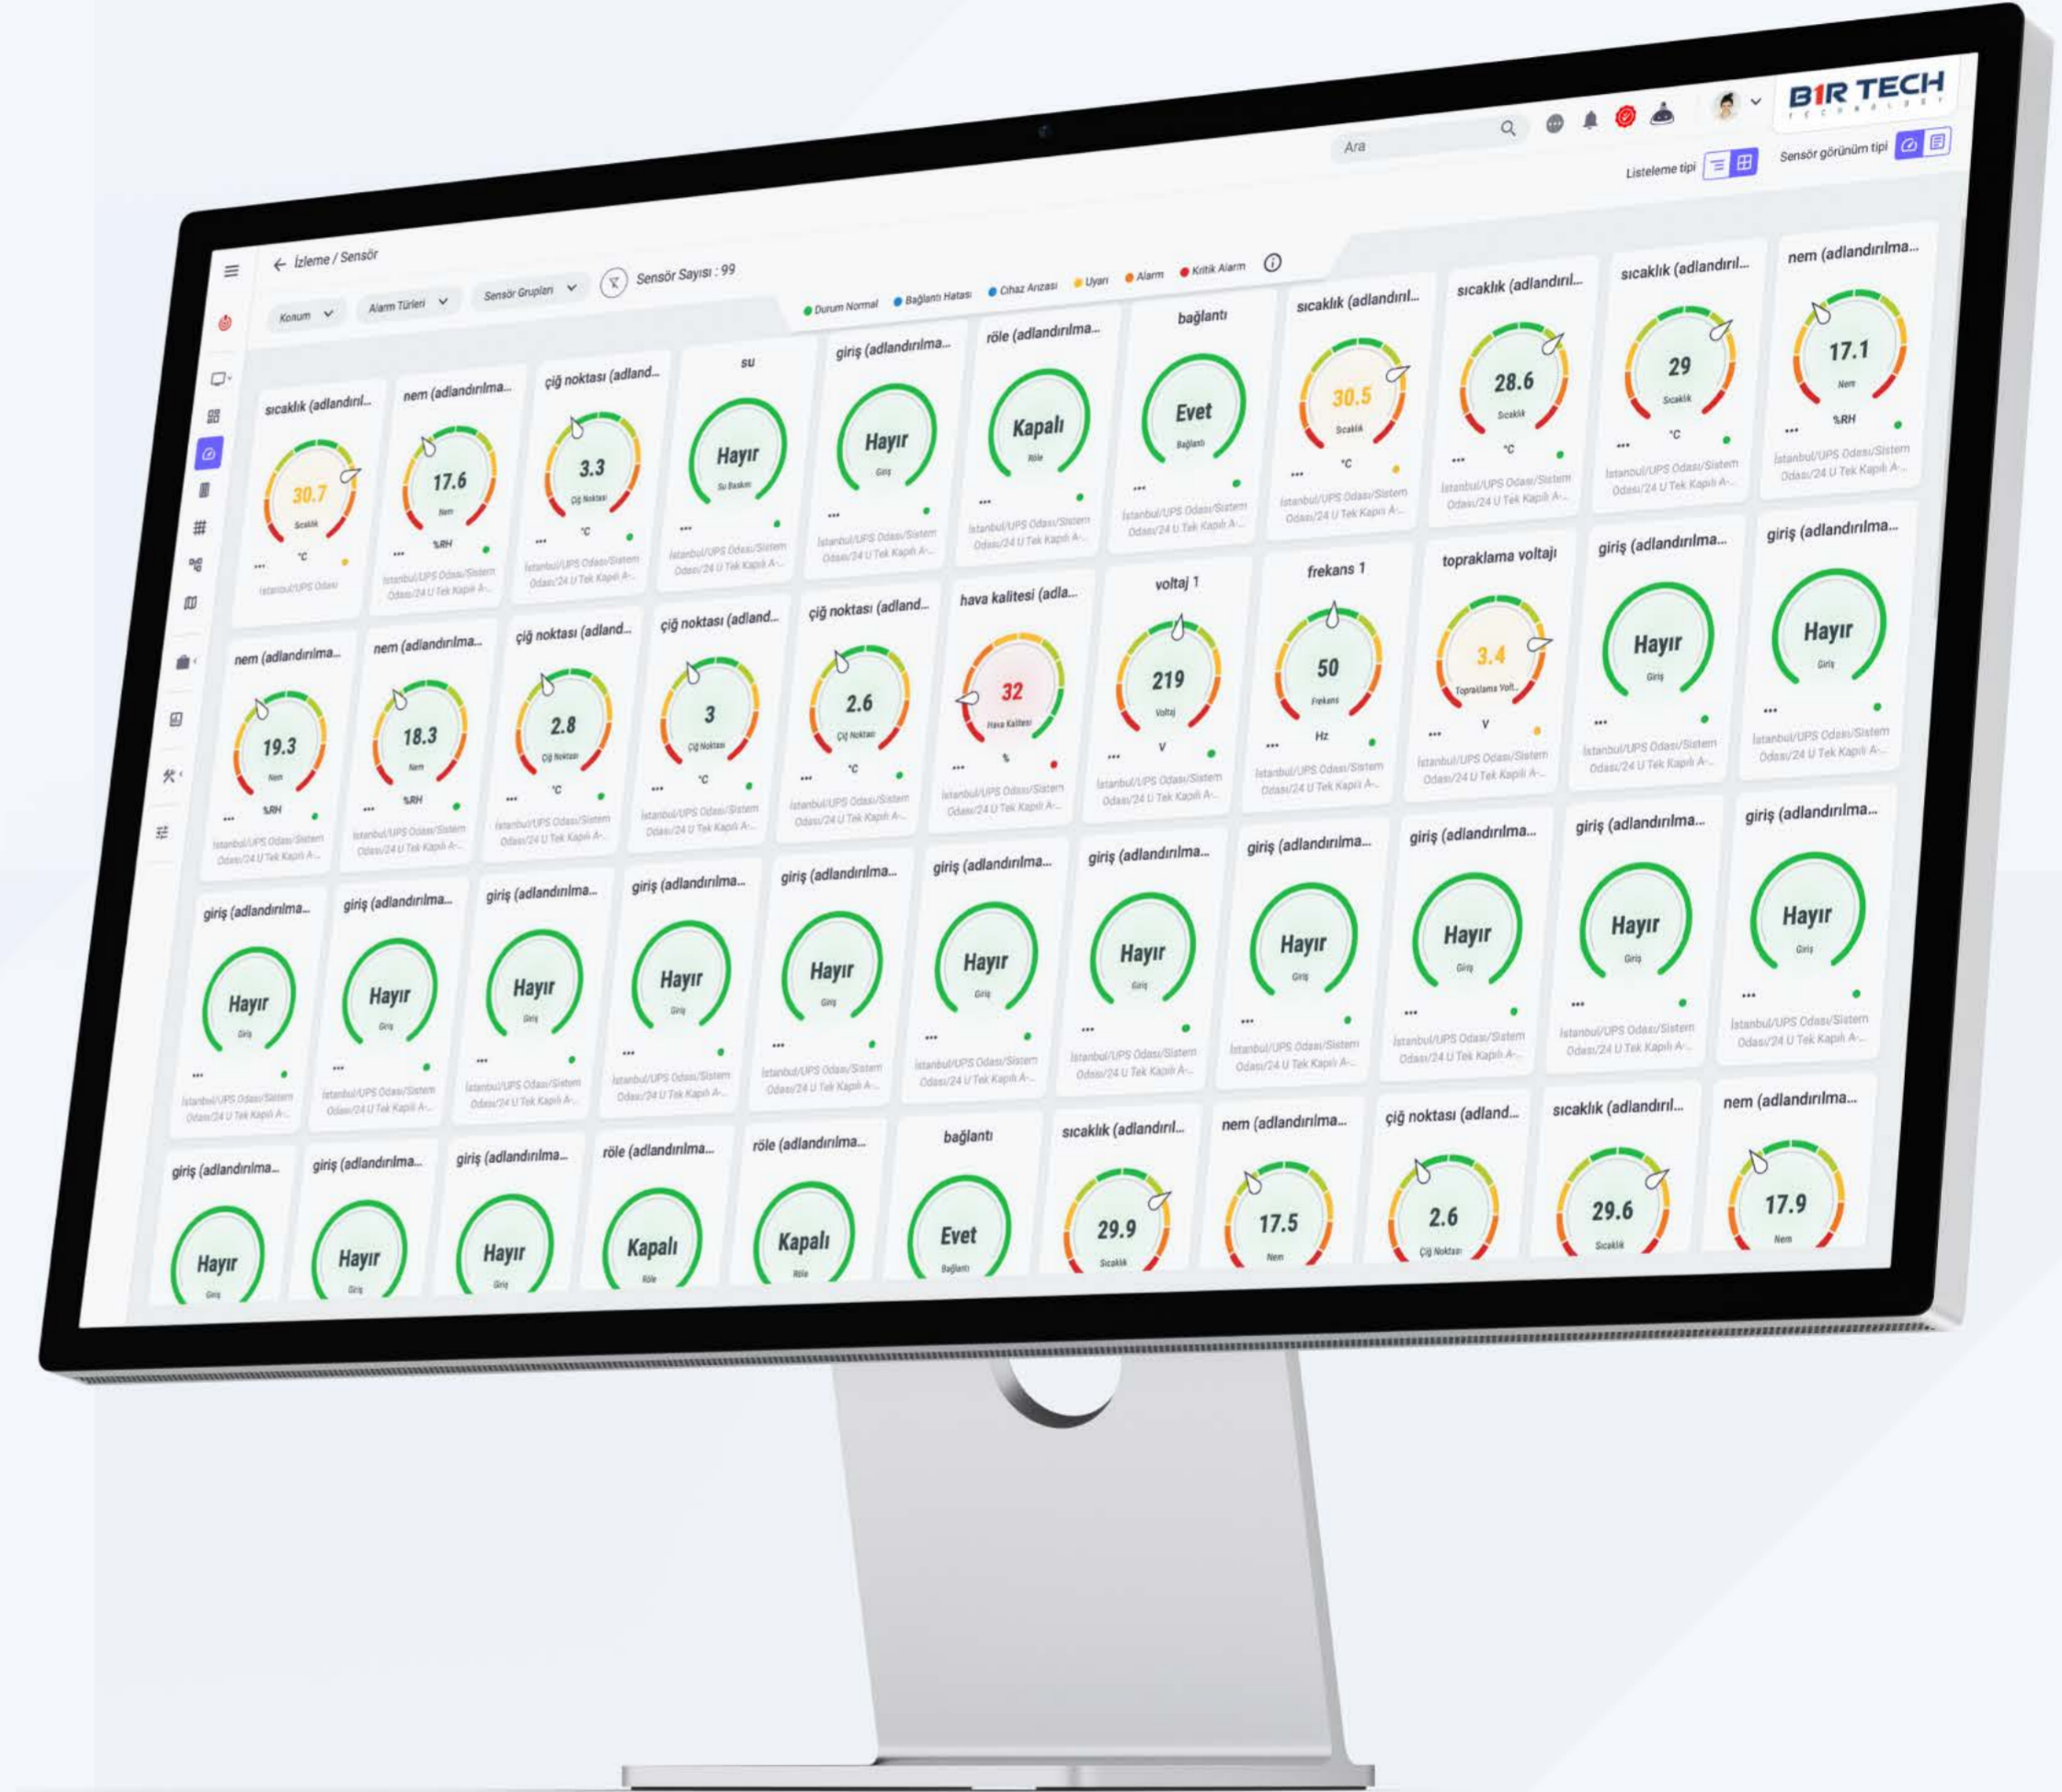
B1R TECH
TECHNOLOGY

Ara

Listeleme tipi
Sensör görünüm tipi

İzleme / Sensör

Konum
Alarm Türleri
Sensör Grupları
Sensör Sayısı : 99

Durum Normal
Bağlantı Hatası
Cihaz Arızası
Uyarı
Alarm
Kritik Alarm

sıcaklık (adlandırıl...
30.7
Sıcaklık
°C
İstanbul/UPS Odası

nem (adlandırılma...
17.6
Nem
%RH
İstanbul/UPS Odası/Sistem Odası/24 U Tek Kapılı A-...

çiğ noktası (adland...
3.3
Çiğ Noktası
°C
İstanbul/UPS Odası/Sistem Odası/24 U Tek Kapılı A-...

su
Hayır
Su Baskını
İstanbul/UPS Odası/Sistem Odası/24 U Tek Kapılı A-...

giriş (adlandırılma...
Hayır
Giriş
İstanbul/UPS Odası/Sistem Odası/24 U Tek Kapılı A-...

röle (adlandırılma...
Kapalı
Röle
İstanbul/UPS Odası/Sistem Odası/24 U Tek Kapılı A-...

bağlantı
Evet
Bağlantı
İstanbul/UPS Odası/Sistem Odası/24 U Tek Kapılı A-...

sıcaklık (adlandırıl...
30.5
Sıcaklık
°C
İstanbul/UPS Odası/Sistem Odası/24 U Tek Kapılı A-...

sıcaklık (adlandırıl...
28.6
Sıcaklık
°C
İstanbul/UPS Odası/Sistem Odası/24 U Tek Kapılı A-...

sıcaklık (adlandırıl...
29
Sıcaklık
°C
İstanbul/UPS Odası/Sistem Odası/24 U Tek Kapılı A-...

nem (adlandırılma...
17.1
Nem
%RH
İstanbul/UPS Odası/Sistem Odası/24 U Tek Kapılı A-...

nem (adlandırılma...
19.3
Nem
%RH
İstanbul/UPS Odası/Sistem Odası/24 U Tek Kapılı A-...

nem (adlandırılma...
18.3
Nem
%RH
İstanbul/UPS Odası/Sistem Odası/24 U Tek Kapılı A-...

çiğ noktası (adland...
2.8
Çiğ Noktası
°C
İstanbul/UPS Odası/Sistem Odası/24 U Tek Kapılı A-...

çiğ noktası (adland...
3
Çiğ Noktası
°C
İstanbul/UPS Odası/Sistem Odası/24 U Tek Kapılı A-...

çiğ noktası (adland...
2.6
Çiğ Noktası
°C
İstanbul/UPS Odası/Sistem Odası/24 U Tek Kapılı A-...

hava kalitesi (adla...
32
Hava Kalitesi
%
İstanbul/UPS Odası/Sistem Odası/24 U Tek Kapılı A-...

voltaj 1
219
Voltaj
V
İstanbul/UPS Odası/Sistem Odası/24 U Tek Kapılı A-...

frekans 1
50
Frekans
Hz
İstanbul/UPS Odası/Sistem Odası/24 U Tek Kapılı A-...

topraklama voltajı
3.4
Topraklama Volt...
V
İstanbul/UPS Odası/Sistem Odası/24 U Tek Kapılı A-...

giriş (adlandırılma...
Hayır
Giriş
İstanbul/UPS Odası/Sistem Odası/24 U Tek Kapılı A-...

giriş (adlandırılma...
Hayır
Giriş
İstanbul/UPS Odası/Sistem Odası/24 U Tek Kapılı A-...

giriş (adlandırılma...
Hayır
Giriş
İstanbul/UPS Odası/Sistem Odası/24 U Tek Kapılı A-...

giriş (adlandırılma...
Hayır
Giriş
İstanbul/UPS Odası/Sistem Odası/24 U Tek Kapılı A-...

giriş (adlandırılma...
Hayır
Giriş
İstanbul/UPS Odası/Sistem Odası/24 U Tek Kapılı A-...

giriş (adlandırılma...
Hayır
Giriş
İstanbul/UPS Odası/Sistem Odası/24 U Tek Kapılı A-...

giriş (adlandırılma...
Hayır
Giriş
İstanbul/UPS Odası/Sistem Odası/24 U Tek Kapılı A-...

giriş (adlandırılma...
Hayır
Giriş
İstanbul/UPS Odası/Sistem Odası/24 U Tek Kapılı A-...

giriş (adlandırılma...
Hayır
Giriş
İstanbul/UPS Odası/Sistem Odası/24 U Tek Kapılı A-...

giriş (adlandırılma...
Hayır
Giriş
İstanbul/UPS Odası/Sistem Odası/24 U Tek Kapılı A-...

giriş (adlandırılma...
Hayır
Giriş
İstanbul/UPS Odası/Sistem Odası/24 U Tek Kapılı A-...

giriş (adlandırılma...
Hayır
Giriş
İstanbul/UPS Odası/Sistem Odası/24 U Tek Kapılı A-...

giriş (adlandırılma...
Hayır
Giriş
İstanbul/UPS Odası/Sistem Odası/24 U Tek Kapılı A-...

giriş (adlandırılma...
Hayır
Giriş

giriş (adlandırılma...
Hayır
Giriş

giriş (adlandırılma...
Hayır
Giriş

röle (adlandırılma...
Kapalı
Röle

röle (adlandırılma...
Kapalı
Röle

bağlantı
Evet
Bağlantı

sıcaklık (adlandırıl...
29.9
Sıcaklık

nem (adlandırılma...
17.5
Nem

çiğ noktası (adland...
2.6
Çiğ Noktası

sıcaklık (adlandırıl...
29.6
Sıcaklık

nem (adlandırılma...
17.9
Nem